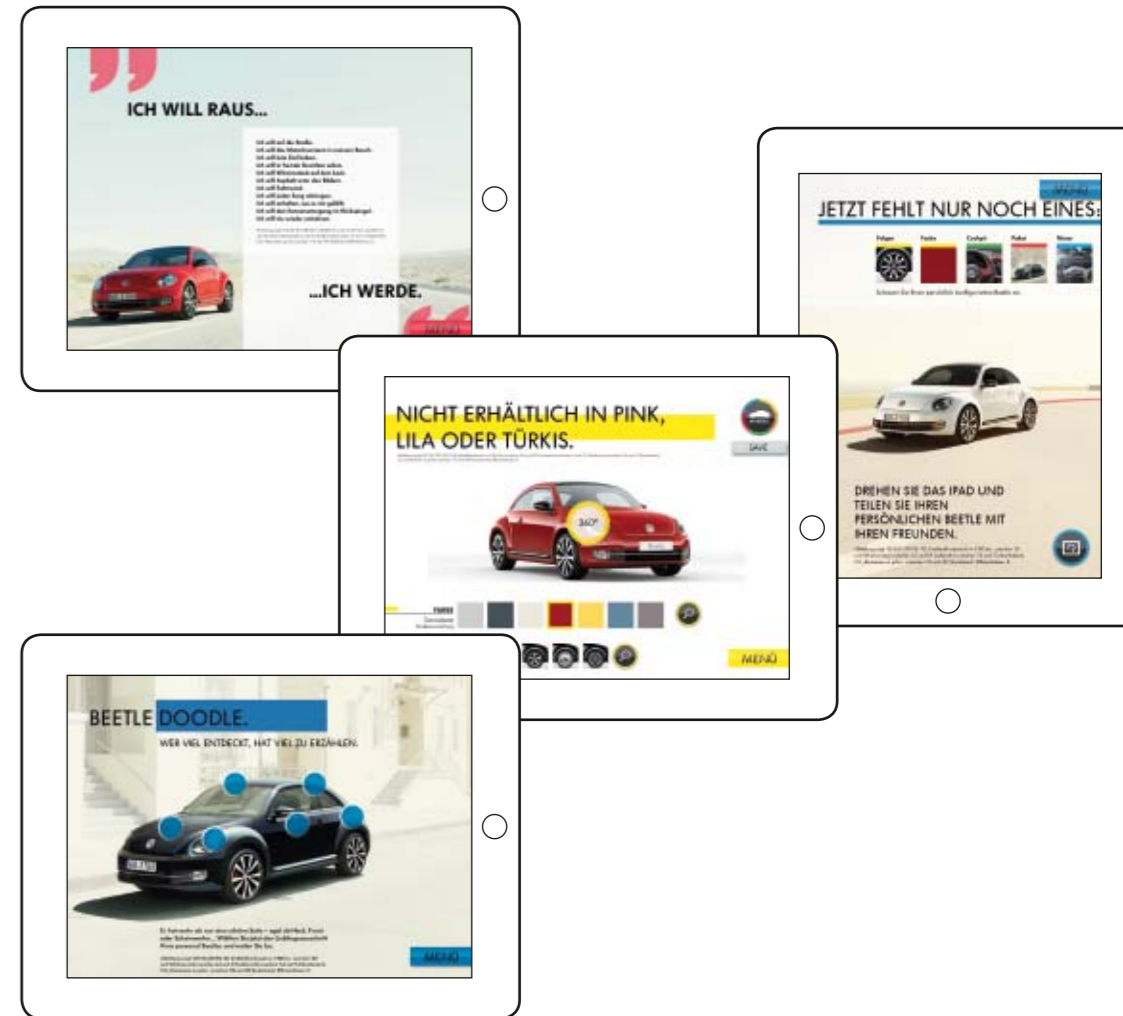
ICH WILL RAUS...

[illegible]

...ICH WERDE.

MENÜ

MENÜ

JETZT FEHLT NUR NOCH EINES:

Felgen Farbe Cockpit Dekor Motor

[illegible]

DREHEN SIE DAS IPAD UND TEILEN SIE IHREN PERSÖNLICHEN BEETLE MIT IHREN FREUNDEN.

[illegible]

NICHT ERHÄLTLICH IN PINK, LILA ODER TÜRKIS.

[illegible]

SAVE

360°

FARBE

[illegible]

MENÜ

BEETLE DOODLE.

WER VIEL ENTDECKT, HAT VIEL ZU ERZÄHLEN.

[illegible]

MENÜ